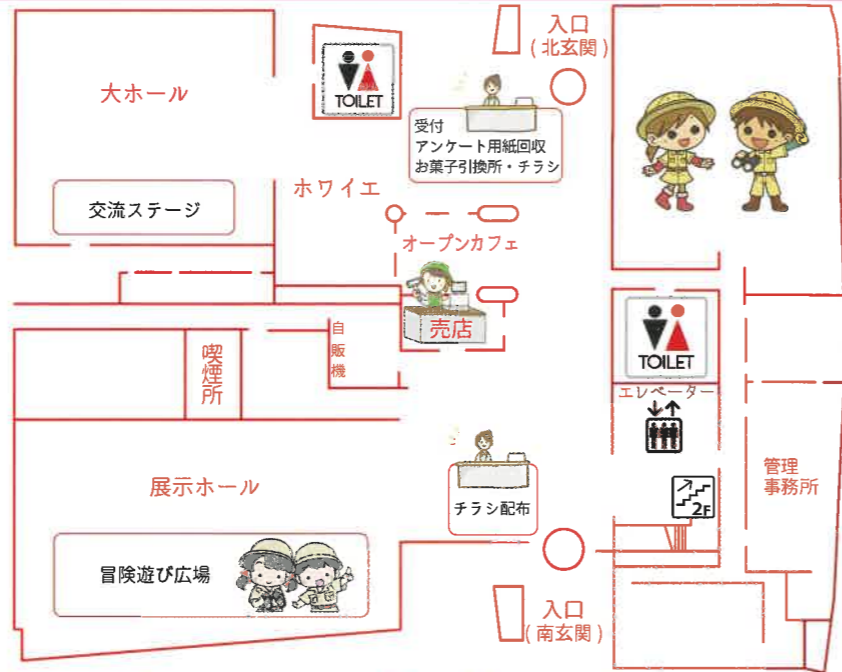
入口
(北玄関)

大ホール

TOILET

受付
アンケート用紙回収
お菓子引換所・チラシ

ホワイエ

交流ステージ

オープンカフェ

売店

自販機

喫煙所

TOILET

エレベーター

管理事務所

チラシ配布

2F

展示ホール

冒険遊び広場

入口
(南玄関)